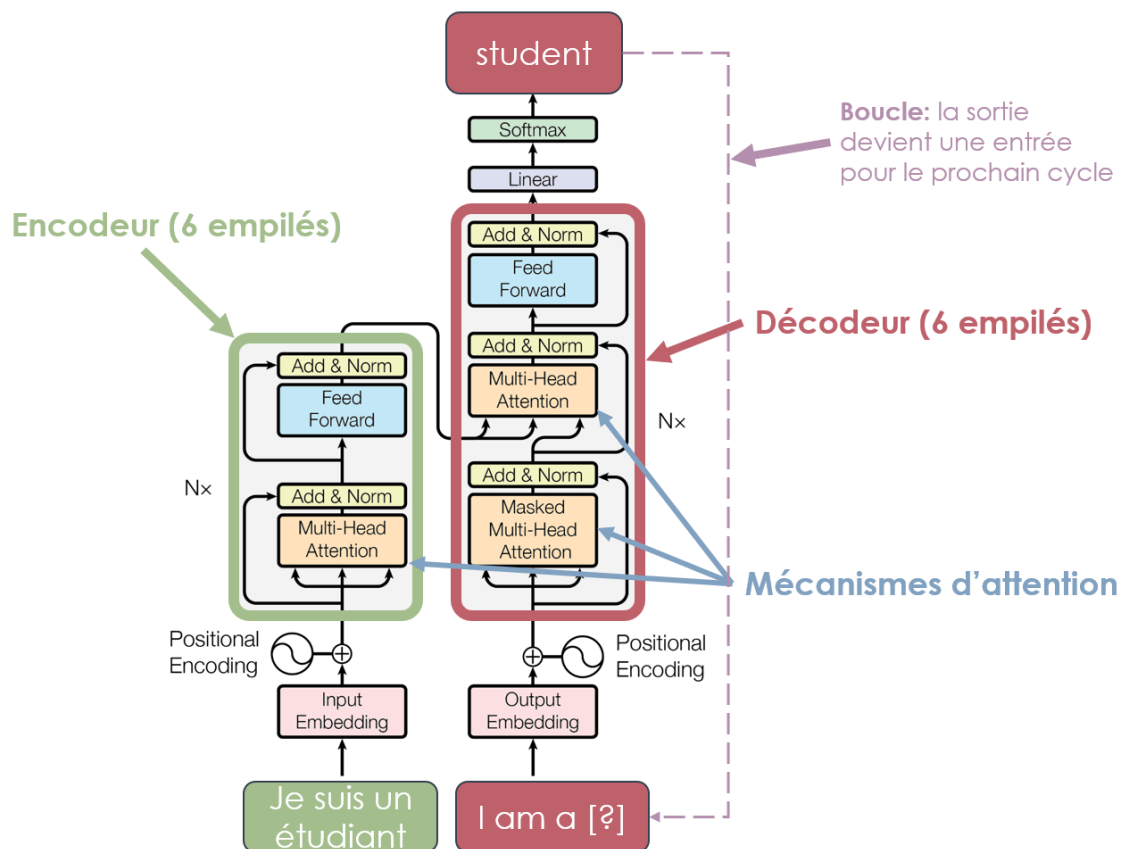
student

Boucle: la sortie devient une entrée pour le prochain cycle

Softmax

Linear

Encodeur (6 empilés)

Add & Norm

Feed Forward

Add & Norm

Multi-Head Attention

Add & Norm

Masked Multi-Head Attention

Décodeur (6 empilés)

Nx

Add & Norm

Feed Forward

Add & Norm

Multi-Head Attention

Nx

Mécanismes d'attention

Positional Encoding

Positional Encoding

Input Embedding

Output Embedding

Je suis un étudiant

I am a [?]